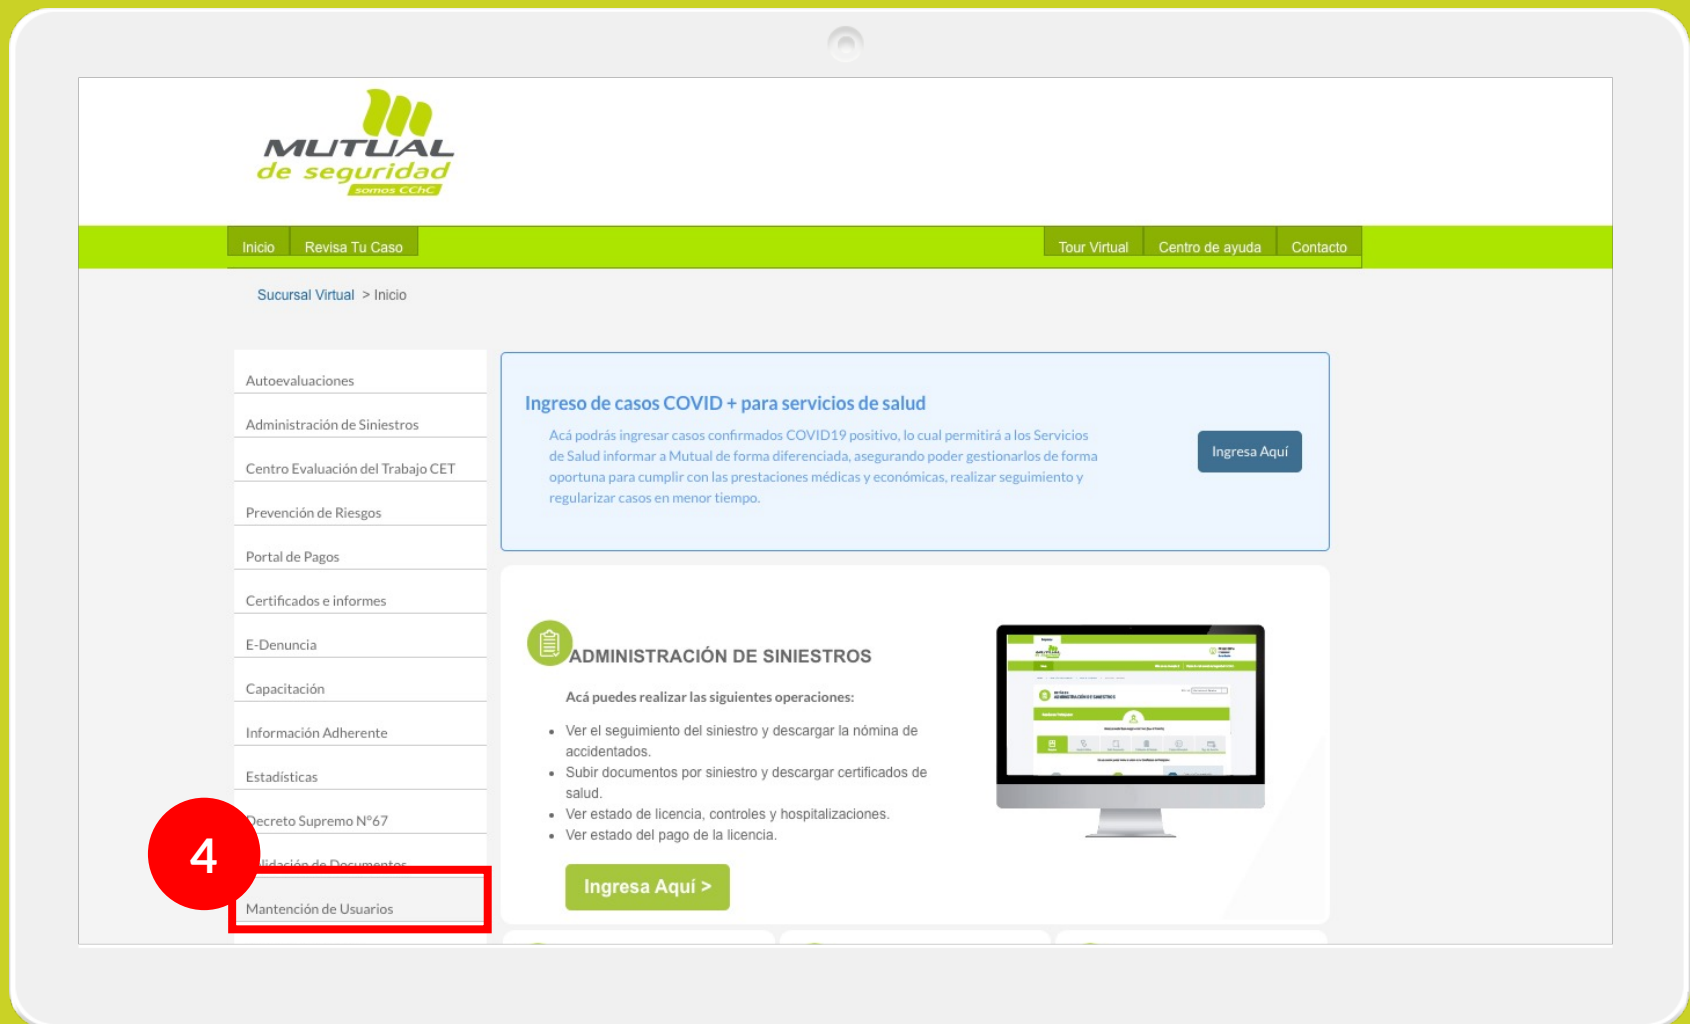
MUTUAL de seguridad somos CChC

Inicio Revisa Tu Caso Tour Virtual Centro de ayuda Contacto

Sucursal Virtual > Inicio

Autoevaluaciones
Administración de Siniestros
Centro Evaluación del Trabajo CET
Prevención de Riesgos
Portal de Pagos
Certificados e informes
E-Denuncia
Capacitación
Información Adherente
Estadísticas
Decreto Supremo N°67
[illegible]lidación de Documentos
Mantención de Usuarios

4

Ingreso de casos COVID + para servicios de salud

Acá podrás ingresar casos confirmados COVID19 positivo, lo cual permitirá a los Servicios de Salud informar a Mutual de forma diferenciada, asegurando poder gestionarlos de forma oportuna para cumplir con las prestaciones médicas y económicas, realizar seguimiento y regularizar casos en menor tiempo.

Ingresa Aquí

ADMINISTRACIÓN DE SINIESTROS

Acá puedes realizar las siguientes operaciones:

- Ver el seguimiento del siniestro y descargar la nómina de accidentados.
- Subir documentos por siniestro y descargar certificados de salud.
- Ver estado de licencia, controles y hospitalizaciones.
- Ver estado del pago de la licencia.

Ingresa Aquí >

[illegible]